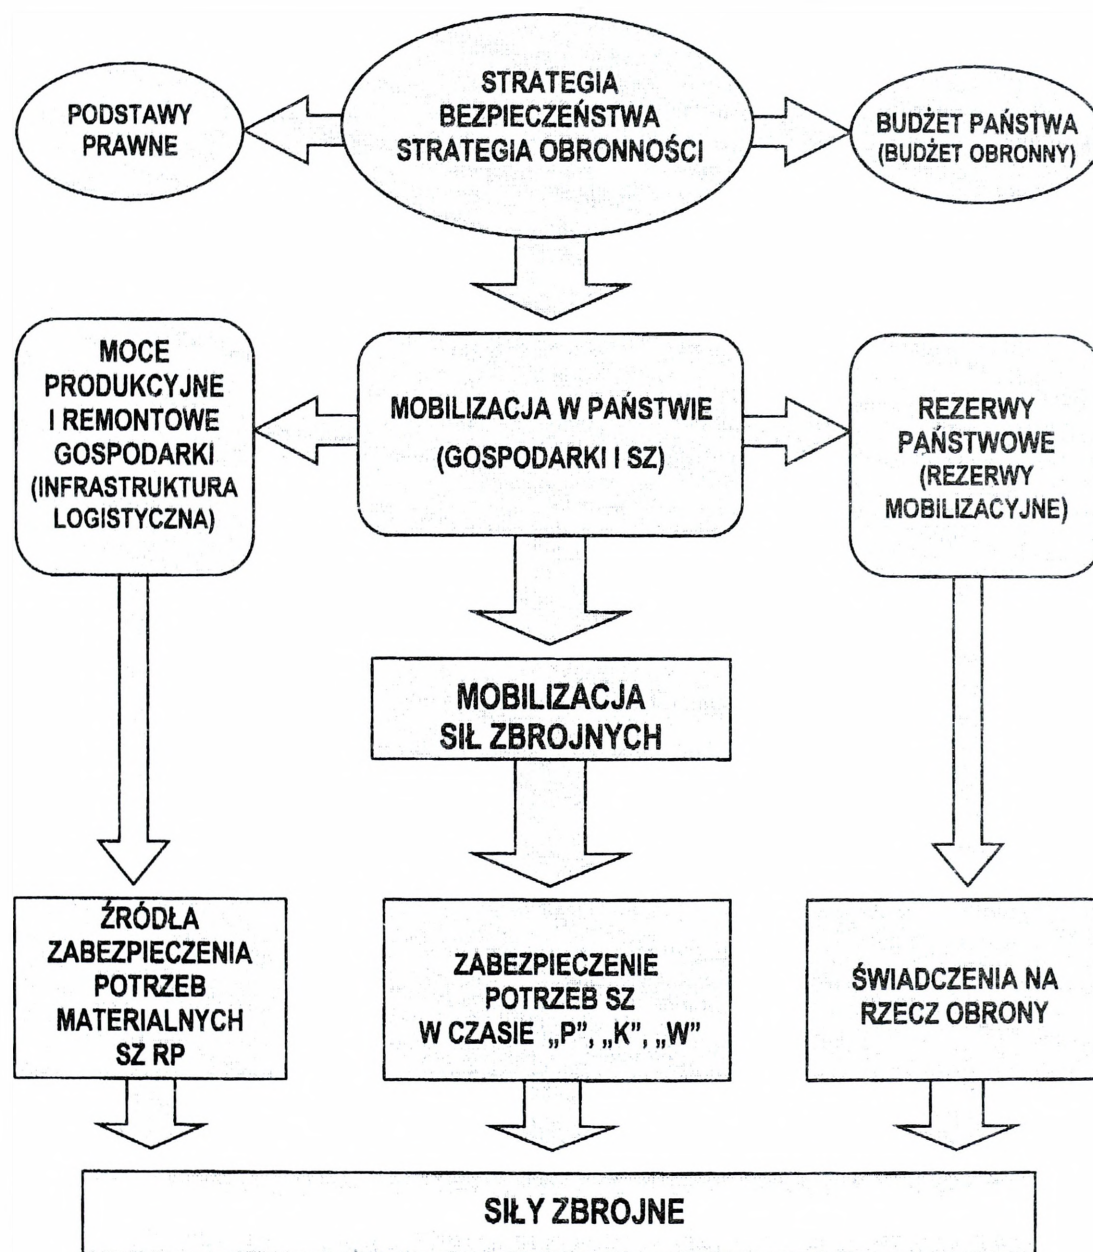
PODSTAWY PRAWNE

STRATEGIA BEZPIECZEŃSTWA STRATEGIA OBRONNOŚCI

BUDŻET PAŃSTWA (BUDŻET OBRONNY)

MOCE PRODUKCYJNE I REMONTOWE GOSPODARKI (INFRASTRUKTURA LOGISTYCZNA)

MOBILIZACJA W PAŃSTWIE (GOSPODARKI I SZ)

REZERWY PAŃSTWOWE (REZERWY MOBILIZACYJNE)

MOBILIZACJA SIŁ ZBROJNYCH

ŹRÓDŁA ZABEZPIECZENIA POTRZEB MATERIALNYCH SZ RP

ZABEZPIECZENIE POTRZEB SZ W CZASIE „P", „K", „W"

ŚWIADCZENIA NA RZECZ OBRONY

SIŁY ZBROJNE